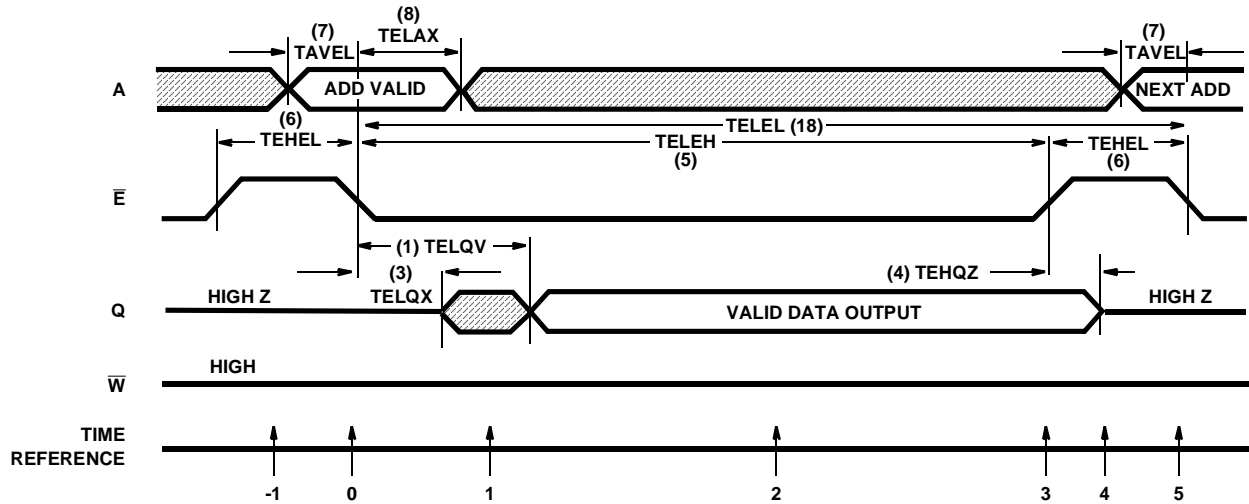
(7)
TAVEL

(8)
TELAX

(7)
TAVEL

A

ADD VALID

NEXT ADD

(6)
TEHEL

TELEL (18)

TELEH
(5)

TEHEL
(6)

$\overline{E}$

(1) TELQV

(3)
TELQX

(4) TEHQZ

Q

HIGH Z

VALID DATA OUTPUT

HIGH Z

$\overline{W}$

HIGH

TIME
REFERENCE

-1

0

1

2

3

4

5